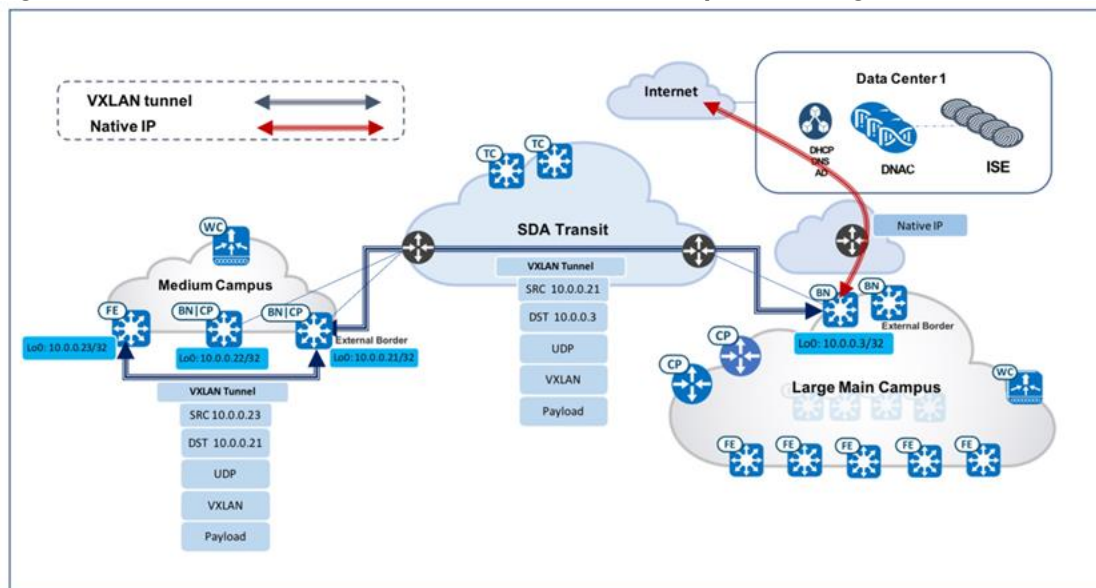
VXLAN tunnel
Native IP

Internet

Data Center 1
DHCP
DNS
AD
DNAC
ISE

TC TC

SDA Transit
VXLAN Tunnel
SRC 10.0.0.21
DST 10.0.0.3
UDP
VXLAN
Payload

Native IP

WC
Medium Campus
FE
BN|CP
BN|CP
External Border
Lo0: 10.0.0.23/32
Lo0: 10.0.0.22/32
Lo0: 10.0.0.21/32

VXLAN Tunnel
SRC 10.0.0.23
DST 10.0.0.21
UDP
VXLAN
Payload

BN BN
External Border
Lo0: 10.0.0.3/32
CP
CP
WC
Large Main Campus
FE FE FE FE FE